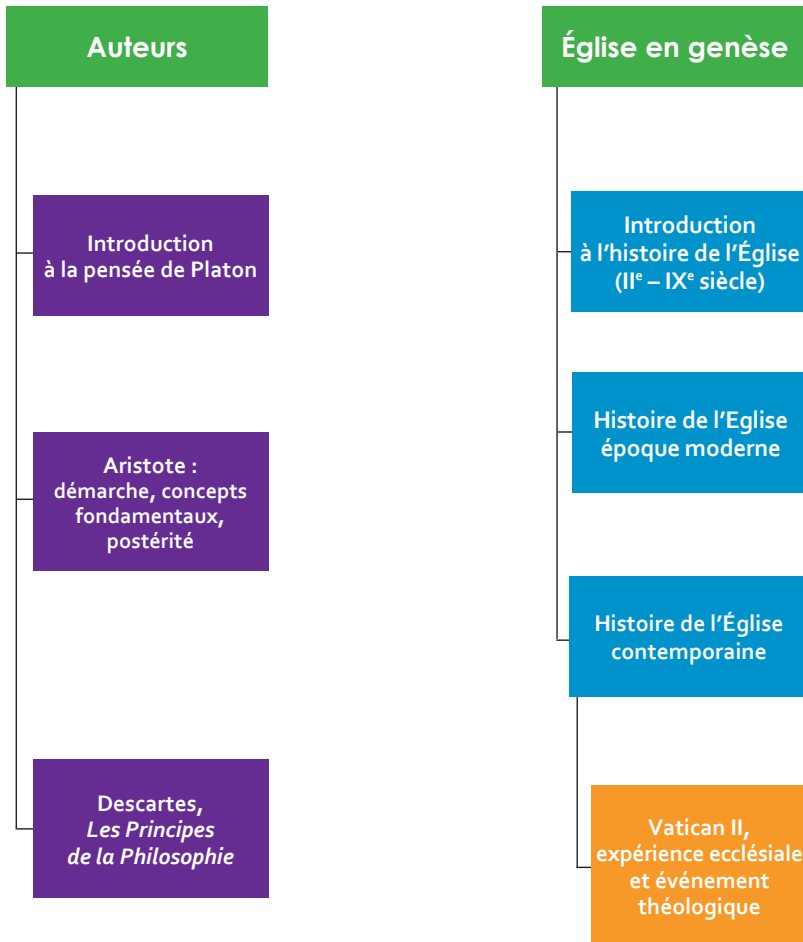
Auteurs

Introduction à la pensée de Platon

Aristote : démarche, concepts fondamentaux, postérité

Descartes, *Les Principes de la Philosophie*

Église en genèse

Introduction à l'histoire de l'Église ($II^e$ – $IX^e$ siècle)

Histoire de l'Eglise époque moderne

Histoire de l'Église contemporaine

Vatican II, expérience ecclésiale et événement théologique